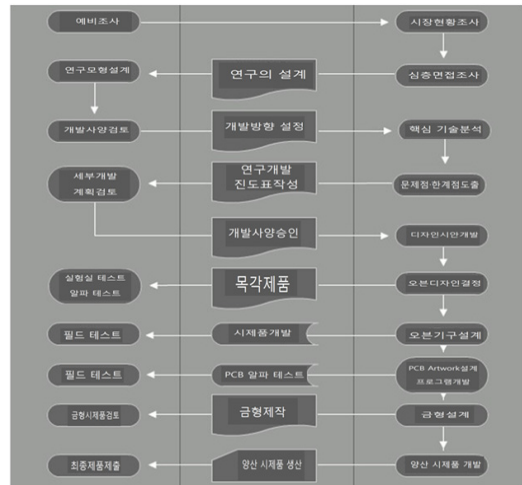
예비조사

시장현황조사

연구모형설계

연구의 설계

심층면접조사

개발사양검토

개발방향 설정

핵심 기술분석

세부개발 계획검토

연구개발 진도표작성

문제점·한계점도출

개발사양승인

디자인시안개발

실험실 테스트 알파 테스트

목각제품

오븐디자인결정

필드 테스트

시제품개발

오븐기구설계

필드 테스트

PCB 알파 테스트

PCB Artwork설계 프로그램개발

금형시제품검토

금형제작

금형설계

최종제품제출

양산 시제품 생산

양산 시제품 개발